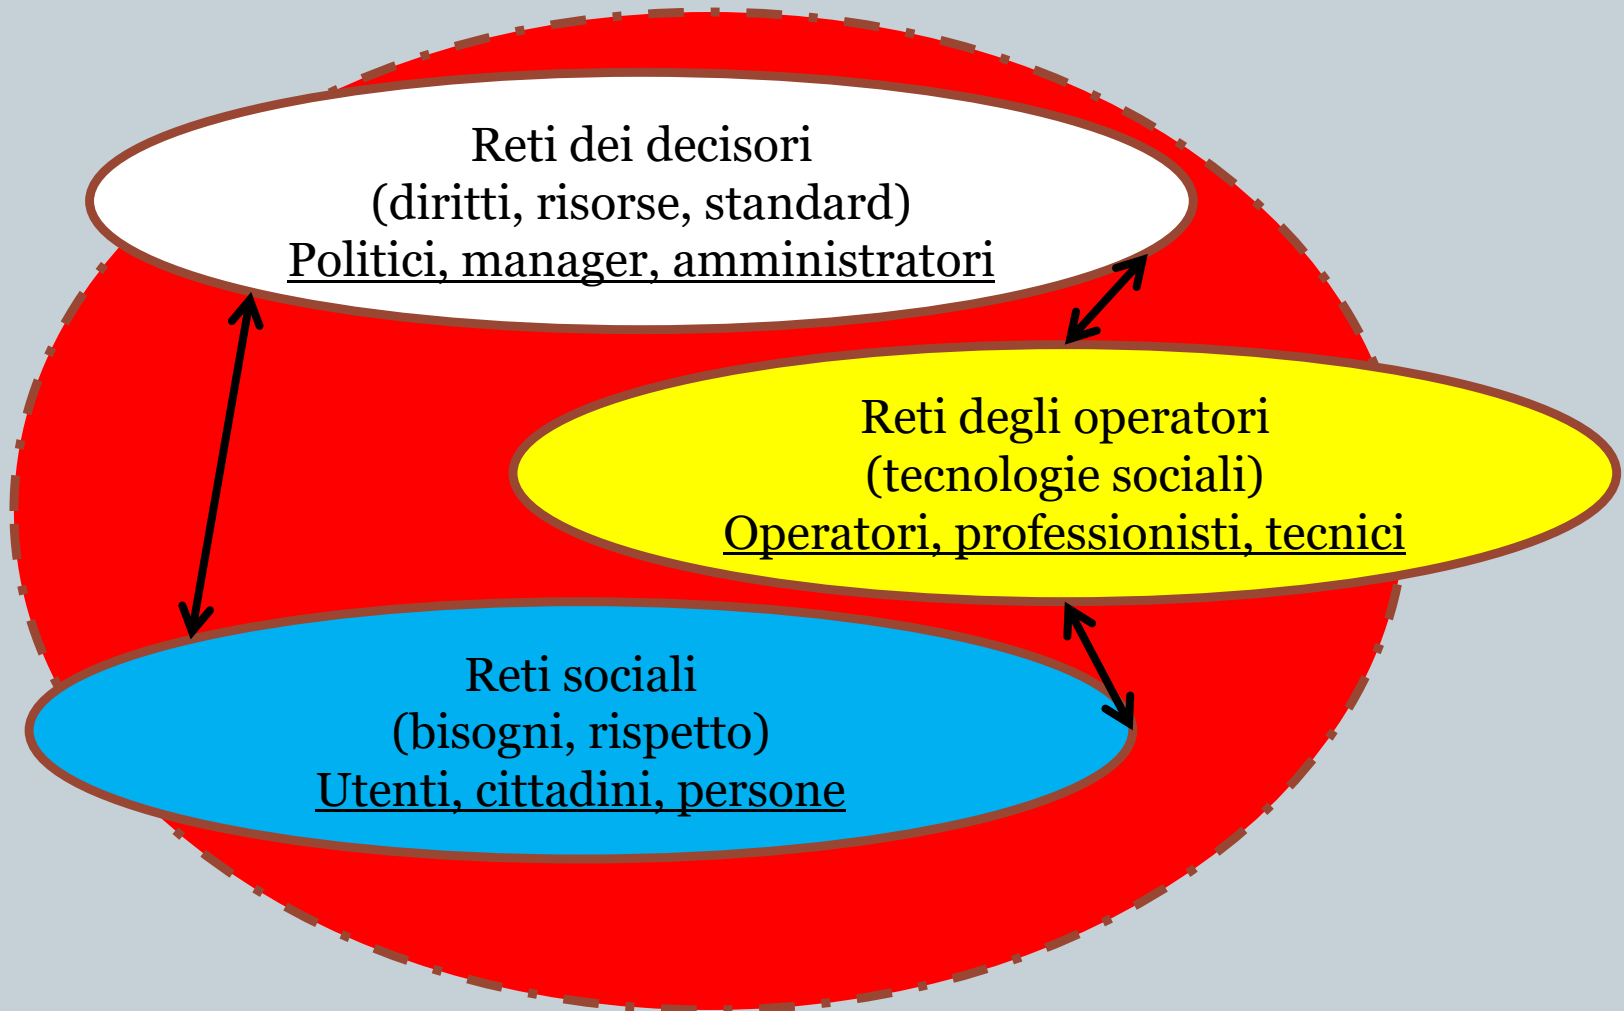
Reti dei decisori
(diritti, risorse, standard)
Politici, manager, amministratori

Reti degli operatori
(tecnologie sociali)
Operatori, professionisti, tecnici

Reti sociali
(bisogni, rispetto)
Utenti, cittadini, persone